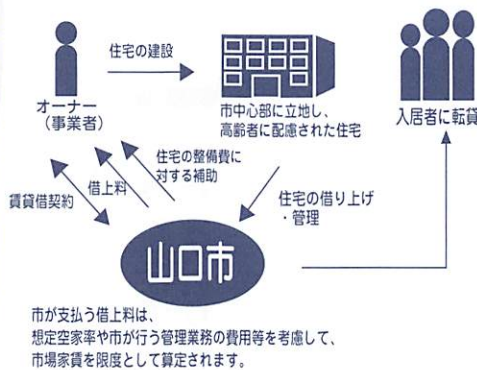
住宅の建設

オーナー
（事業者）

市中心部に立地し、
高齢者に配慮された住宅

入居者に転貸

住宅の整備費に
対する補助

借上料

賃貸借契約

住宅の借り上げ
・管理

山口市

市が支払う借上料は、
想定空家率や市が行う管理業務の費用等を考慮して、
市場家賃を限度として算定されます。